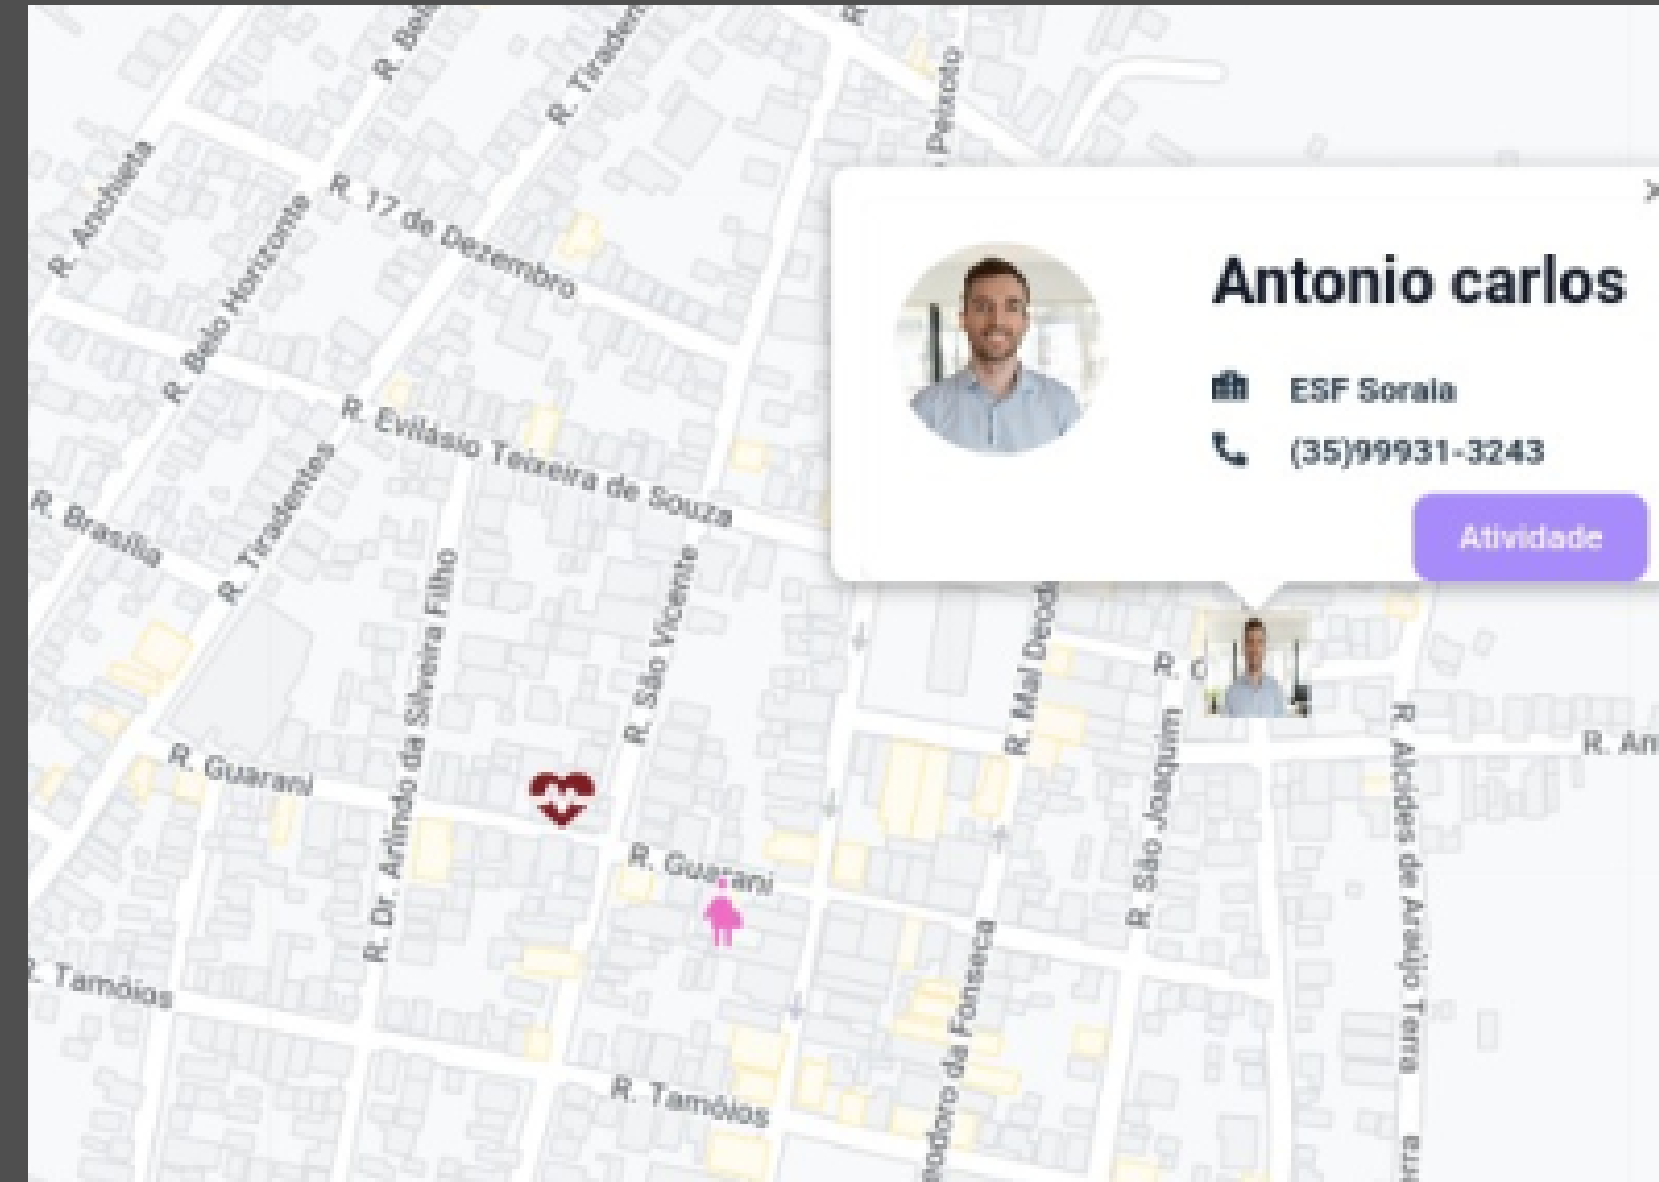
Antonio carlos

ESF Soraia

(35)99931-3243

Atividade

R. Anchieta
R. Belo Horizonte
R. 17 de Dezembro
R. Tiradentes
R. Evilásio Teixeira de Souza
R. Brasília
R. Tiradentes
R. Dr. Arlindo da Silveira Filho
R. São Vicente
R. Guarani
R. Guarani
R. Tamóios
R. Tamóios
R. Mal Deod
R. São Joaquim
R. Alcides de Araújo Terra
R. An
Peixoto
odoro da Fonseca
R. C